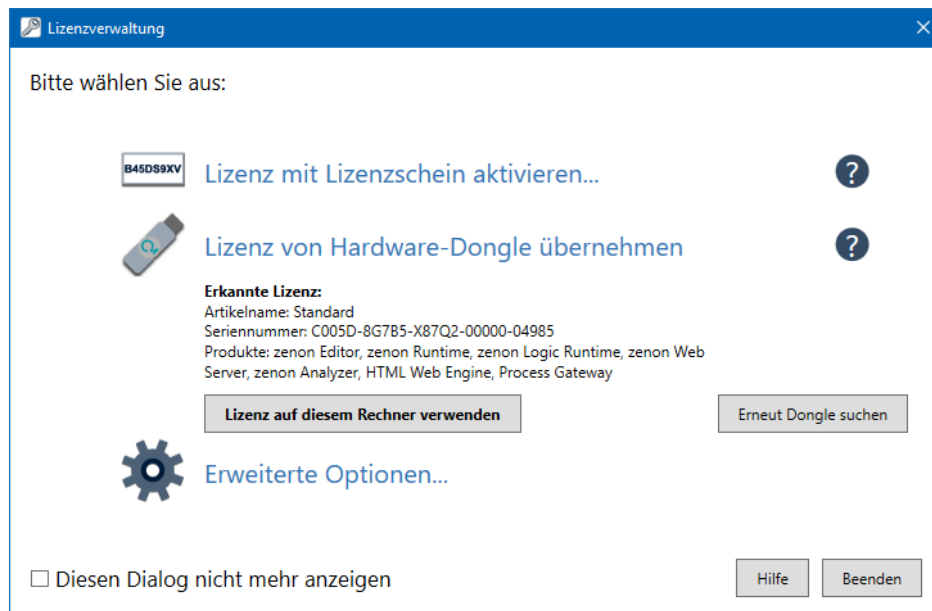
Lizenzverwaltung

Bitte wählen Sie aus:

B45DS9XV

Lizenz mit Lizenzschein aktivieren...

?

Lizenz von Hardware-Dongle übernehmen

?

Erkannte Lizenz:
Artikelname: Standard
Seriennummer: C005D-8G7B5-X87Q2-00000-04985
Produkte: zenon Editor, zenon Runtime, zenon Logic Runtime, zenon Web Server, zenon Analyzer, HTML Web Engine, Process Gateway

Lizenz auf diesem Rechner verwenden

Erneut Dongle suchen

Erweiterte Optionen...

☐ Diesen Dialog nicht mehr anzeigen

Hilfe

Beenden